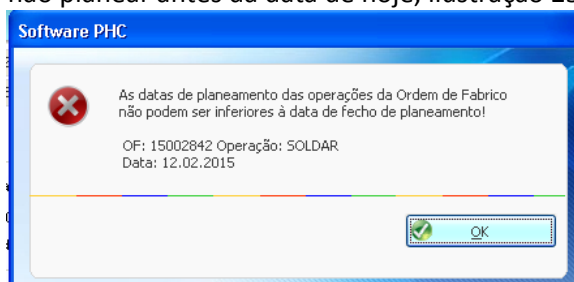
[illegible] planear antes da data de hoje, ilustração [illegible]

Software PHC

As datas de planeamento das operações da Ordem de Fabrico não podem ser inferiores à data de fecho de planeamento!

OF: 15002842 Operação: SOLDAR
Data: 12.02.2015

OK